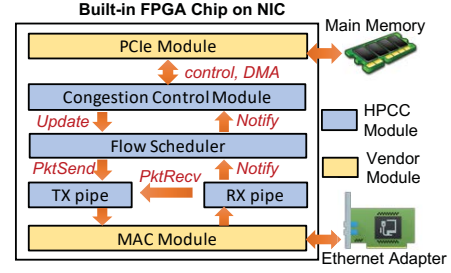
Built-in FPGA Chip on NIC

Main Memory

PCIe Module

control, DMA

Congestion Control Module

HPCC Module

Update

Notify

Flow Scheduler

Vendor Module

PktSend

Notify

PktRecv

TX pipe

RX pipe

MAC Module

Ethernet Adapter